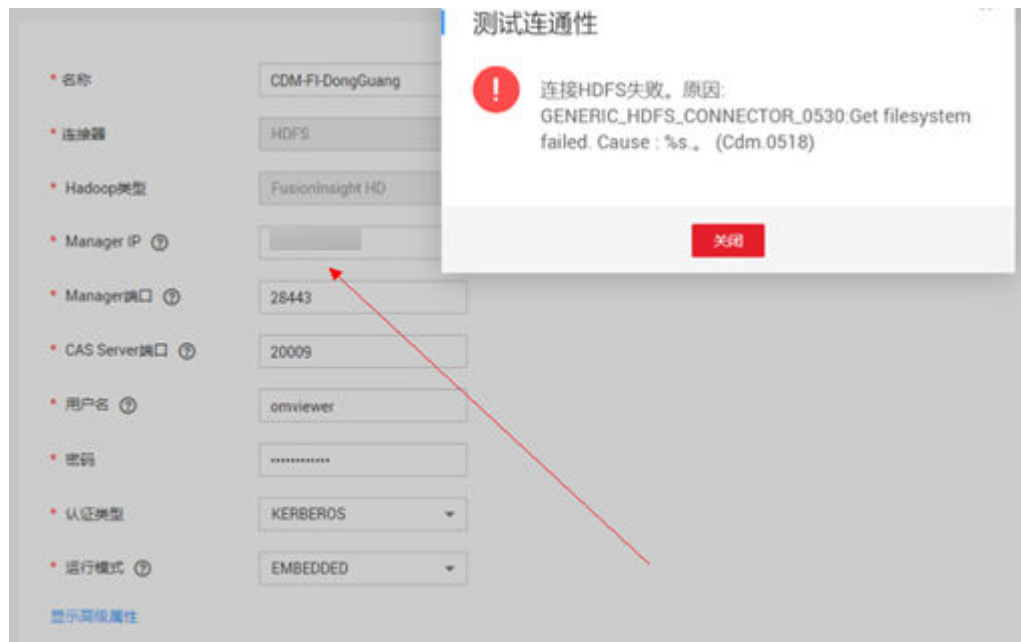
* 名称 CDM-FI-DongGuang

* 连接器 HDFS

* Hadoop类型 FusionInsight HD

* Manager IP ⓘ

* Manager端口 ⓘ 28443

* CAS Server端口 ⓘ 20009

* 用户名 ⓘ omviewer

* 密码 ••••••••••••

* 认证类型 KERBEROS

* 运行模式 ⓘ EMBEDDED

显示高级属性

测试连通性

连接HDFS失败。原因: GENERIC_HDFS_CONNECTOR_0530:Get filesystem failed. Cause : %s.。 (Cdm.0518)

关闭